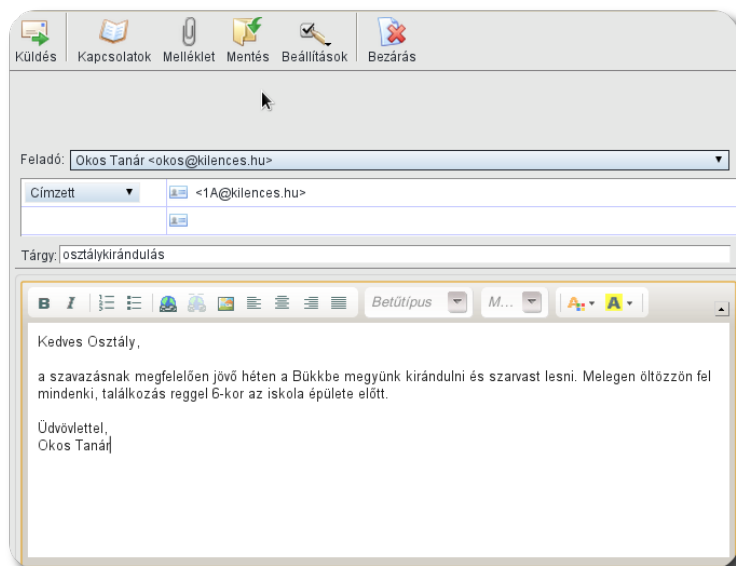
Küldés Kapcsolatok Melléklet Mentés Beállítások Bezárás

Feladó: Okos Tanár <okos@kilences.hu>

Címzett <1A@kilences.hu>

Tárgy: osztálykirándulás

B I Betűtípus M...

Kedves Osztály,

a szavazásnak megfelelően jövő héten a Bükkbe megyünk kirándulni és szarvast lesni. Melegen öltözzön fel mindenki, találkozás reggel 6-kor az iskola épülete előtt.

Üdvövlettel,
Okos Tanár